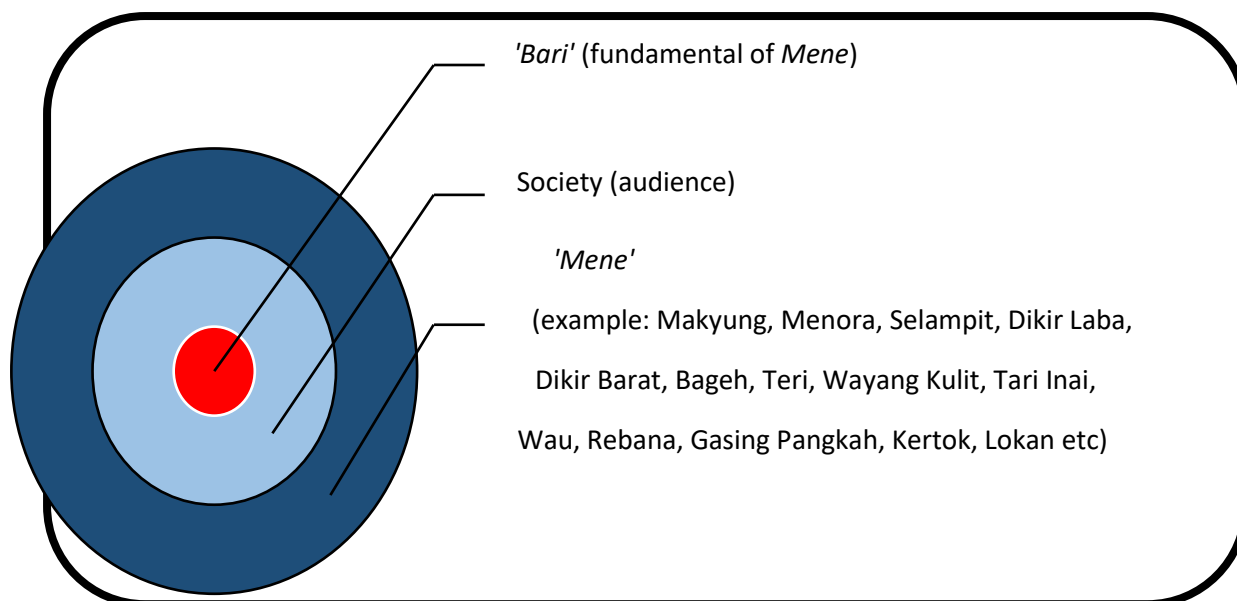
'Bari' (fundamental of Mene)

Society (audience)

'Mene'

(example: Makyung, Menora, Selampit, Dikir Laba, Dikir Barat, Bageh, Teri, Wayang Kulit, Tari Inai, Wau, Rebana, Gasing Pangkah, Kertok, Lokan etc)